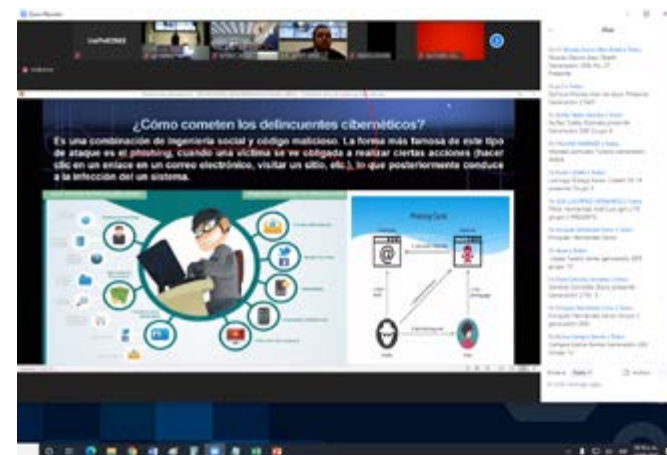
¿Cómo cometen los delincuentes cibernéticos?

Es una combinación de ingeniería social y código malicioso. La forma más famosa de este tipo de ataque es el phishing, cuando una víctima se ve obligada a realizar ciertas acciones (hacer clic en un enlace en un correo electrónico, visitar un sitio, etc.), lo que posteriormente conduce a la infección del un sistema.

Phishing Cycle

Chat

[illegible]